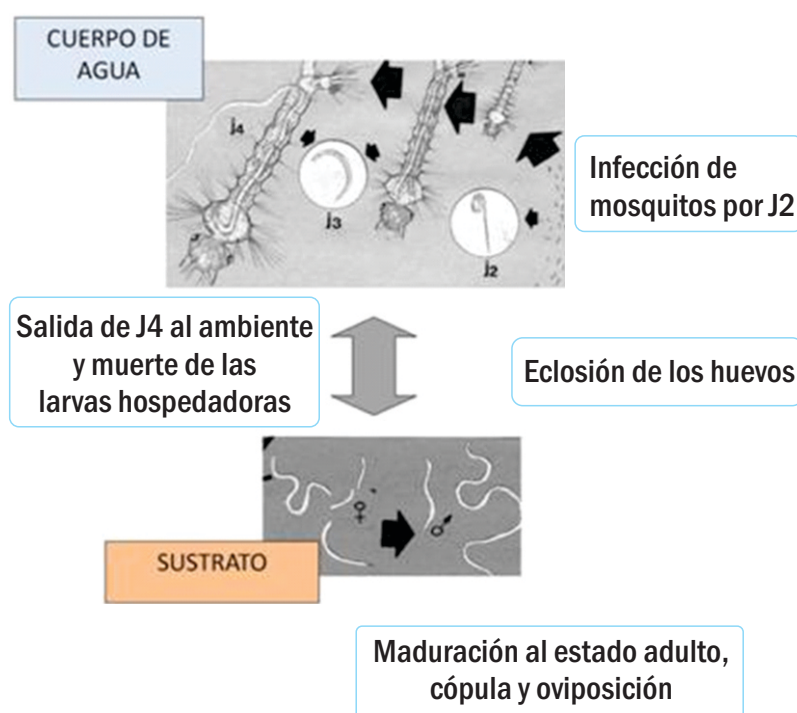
CUERPO DE AGUA

j4

j3

j2

Infección de mosquitos por J2

Salida de J4 al ambiente y muerte de las larvas hospedadoras

Eclosión de los huevos

♀

♂

SUSTRATO

Maduración al estado adulto, cópula y oviposición